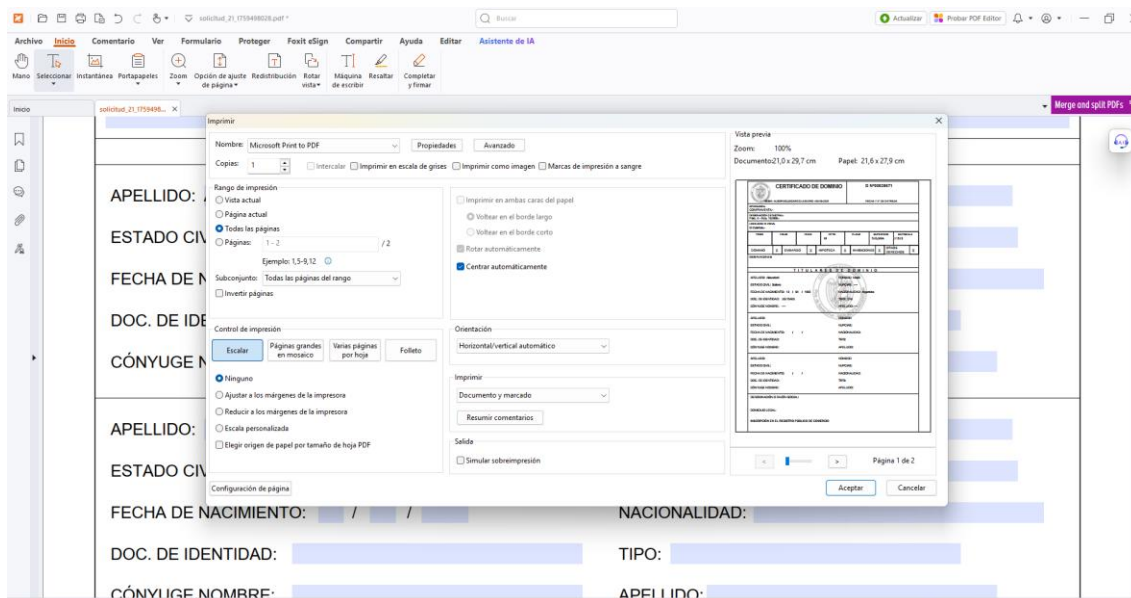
solicitud_21_1759498028.pdf *

Buscar

Actualizar | Probar PDF Editor

Archivo Inicio Comentario Ver Formulario Proteger Foxit eSign Compartir Ayuda Editar Asistente de IA

Mano Seleccionar Instantánea Portapapeles Zoom Opción de ajuste de página Redistribución Rotar vista Máquina de escribir Resaltar Completar y firmar

Inicio solicitud_21_1759498... ×

Merge and split PDFs

APELLIDO:

ESTADO CIV

FECHA DE N

DOC. DE IDE

CÓNYUGE N

APELLIDO:

ESTADO CIV

FECHA DE NACIMIENTO: / / NACIONALIDAD:

DOC. DE IDENTIDAD: TIPO:

CÓNYUGE NOMBRE: APELLIDO:

Imprimir

Nombre: Microsoft Print to PDF Propiedades Avanzado

Copias: 1 Intercalar Imprimir en escala de grises Imprimir como imagen Marcas de impresión a sangre

Rango de impresión
Vista actual
Página actual
Todas las páginas
Páginas: 1 - 2 /2
Ejemplo: 1,5-9,12
Subconjunto: Todas las páginas del rango
Invertir páginas

Imprimir en ambas caras del papel
Voltear en el borde largo
Voltear en el borde corto
Rotar automáticamente
Centrar automáticamente

Control de impresión
Escalar | Páginas grandes en mosaico | Varias páginas por hoja | Folleto
Ninguno
Ajustar a los márgenes de la impresora
Reducir a los márgenes de la impresora
Escala personalizada
Elegir origen de papel por tamaño de hoja PDF

Orientación
Horizontal/vertical automático

Imprimir
Documento y marcado
Resumir comentarios

Salida
Simular sobreimpresión

Vista previa
Zoom: 100%
Documento:21,0 x 29,7 cm Papel: 21,6 x 27,9 cm

CERTIFICADO DE DOMINIO
TITULARES DE DOMINIO

Página 1 de 2

Configuración de página

Aceptar Cancelar